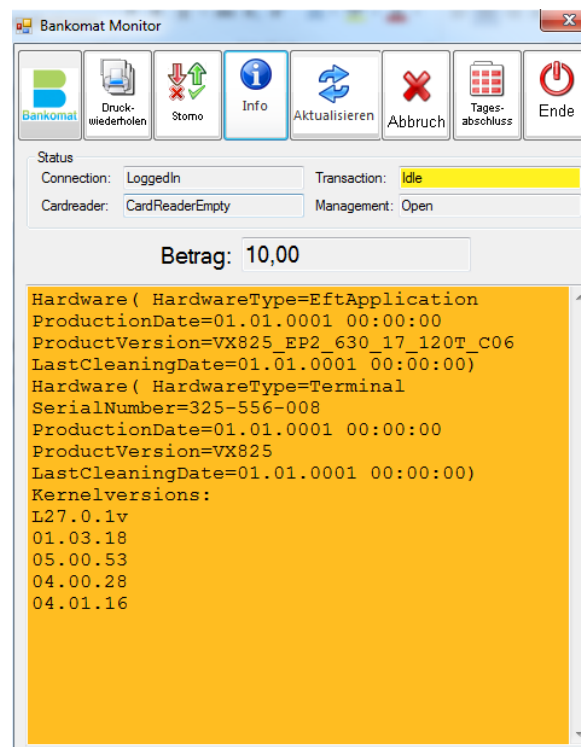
Bankomat Monitor

Bankomat
Druckwiederholen
Storno
Info
Aktualisieren
Abbruch
Tagesabschluss
Ende

Status
Connection: LoggedIn
Transaction: Idle
Cardreader: CardReaderEmpty
Management: Open

Betrag: 10,00

Hardware( HardwareType=EftApplication
ProductionDate=01.01.0001 00:00:00
ProductVersion=VX825_EP2_630_17_120T_C06
LastCleaningDate=01.01.0001 00:00:00)
Hardware( HardwareType=Terminal
SerialNumber=325-556-008
ProductionDate=01.01.0001 00:00:00
ProductVersion=VX825
LastCleaningDate=01.01.0001 00:00:00)
Kernelversions:
L27.0.1v
01.03.18
05.00.53
04.00.28
04.01.16